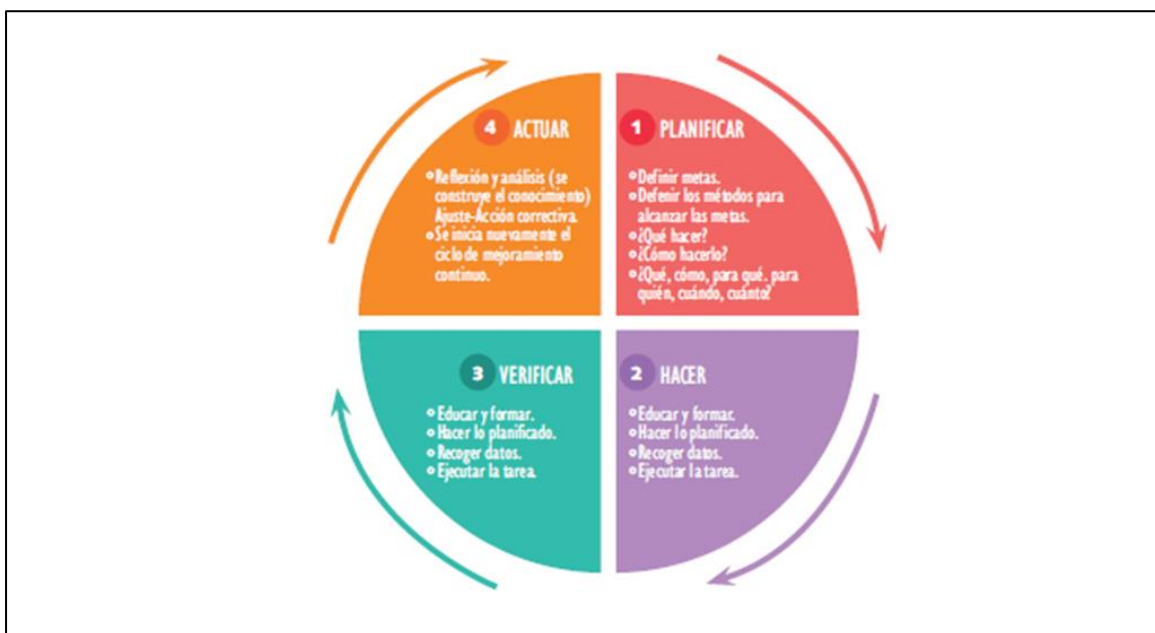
4 ACTUAR

• Reflexión y análisis (se construye el conocimiento) Ajuste-Acción correctiva.
• Se inicia nuevamente el ciclo de mejoramiento continuo.

1 PLANIFICAR

• Definir metas.
• Defenir los métodos para alcanzar las metas.
• ¿Qué hacer?
• ¿Cómo hacerlo?
• ¿Qué, cómo, para qué, para quién, cuándo, cuánto?

3 VERIFICAR

• Educar y formar.
• Hacer lo planificado.
• Recoger datos.
• Ejecutar la tarea.

2 HACER

• Educar y formar.
• Hacer lo planificado.
• Recoger datos.
• Ejecutar la tarea.